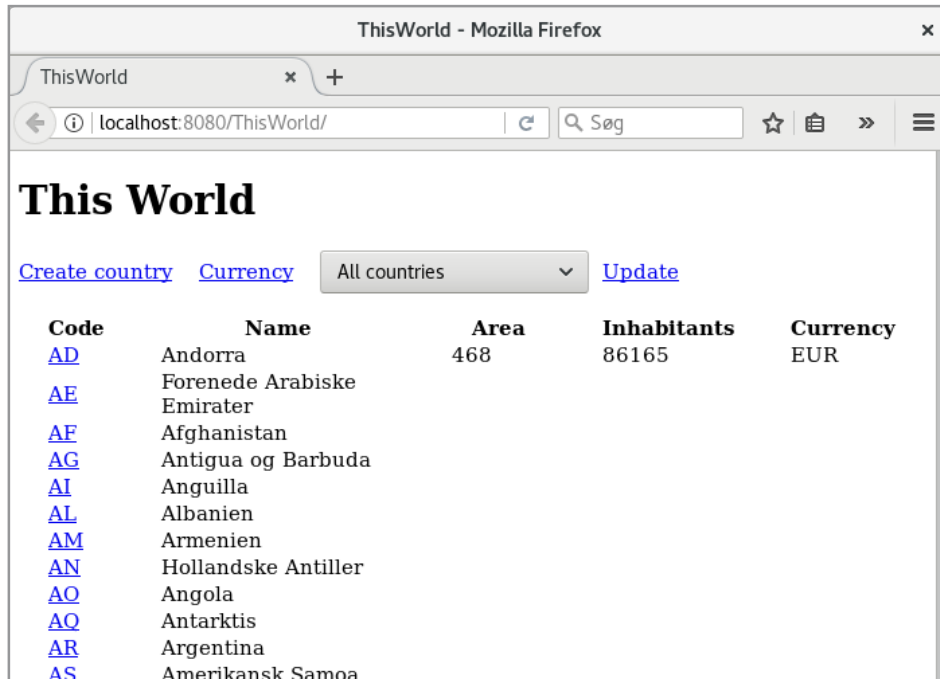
ThisWorld - Mozilla Firefox ×

ThisWorld × +

localhost:8080/ThisWorld/ Søg

# This World

Create country Currency All countries Update

| Code | Name | Area | Inhabitants | Currency |
|---|---|---|---|---|
| AD | Andorra | 468 | 86165 | EUR |
| AE | Forenede Arabiske Emirater | | | |
| AF | Afghanistan | | | |
| AG | Antigua og Barbuda | | | |
| AI | Anguilla | | | |
| AL | Albanien | | | |
| AM | Armenien | | | |
| AN | Hollandske Antiller | | | |
| AO | Angola | | | |
| AQ | Antarktis | | | |
| AR | Argentina | | | |
| AS | Amerikansk Samoa | | | |